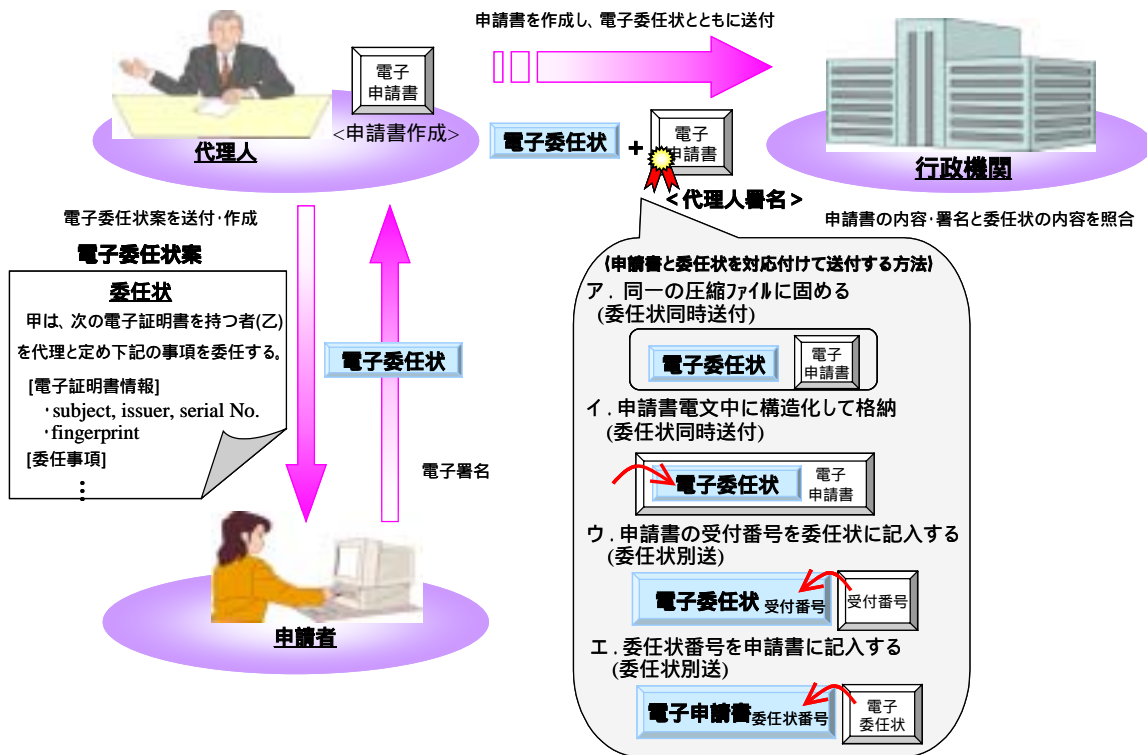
申請書を作成し、電子委任状とともに送付

電子
申請書

代理人

<申請書作成>

電子委任状 + 電子
申請書

行政機関

<代理人署名>

申請書の内容･署名と委任状の内容を照合

電子委任状案を送付･作成

電子委任状案

委任状

甲は、次の電子証明書を持つ者(乙)を代理と定め下記の事項を委任する。

[電子証明書情報]
･subject, issuer, serial No.
･fingerprint
[委任事項]
⋮

電子委任状

電子署名

申請者

(申請書と委任状を対応付けて送付する方法)

ア．同一の圧縮ファイルに固める
(委任状同時送付)

電子委任状 電子
申請書

イ．申請書電文中に構造化して格納
(委任状同時送付)

電子委任状 電子
申請書

ウ．申請書の受付番号を委任状に記入する
(委任状別送)

電子委任状 受付番号 受付番号

エ．委任状番号を申請書に記入する
(委任状別送)

電子申請書 委任状番号 電子
委任状